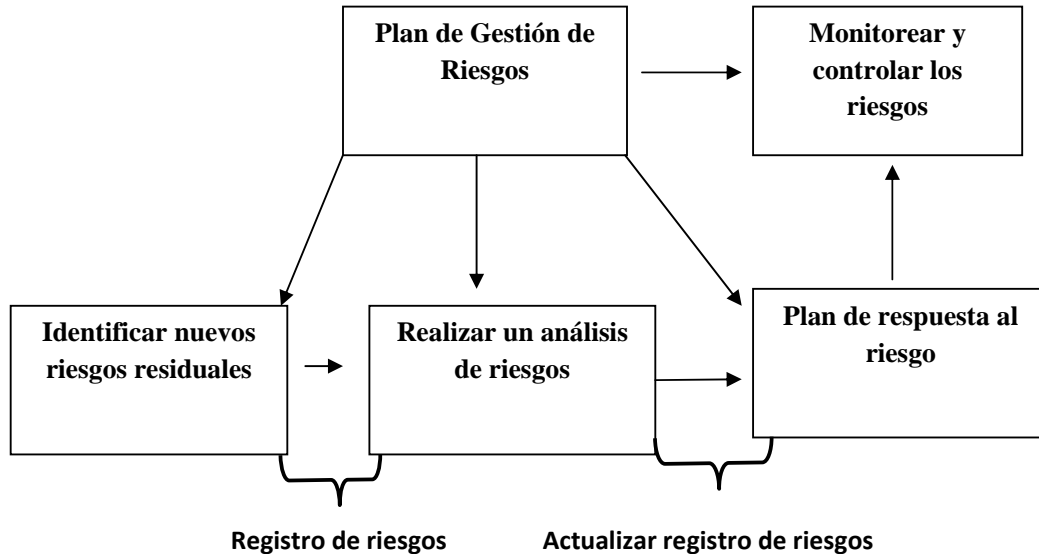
Plan de Gestión de Riesgos

Monitorear y controlar los riesgos

Identificar nuevos riesgos residuales

Realizar un análisis de riesgos

Plan de respuesta al riesgo

Registro de riesgos

Actualizar registro de riesgos